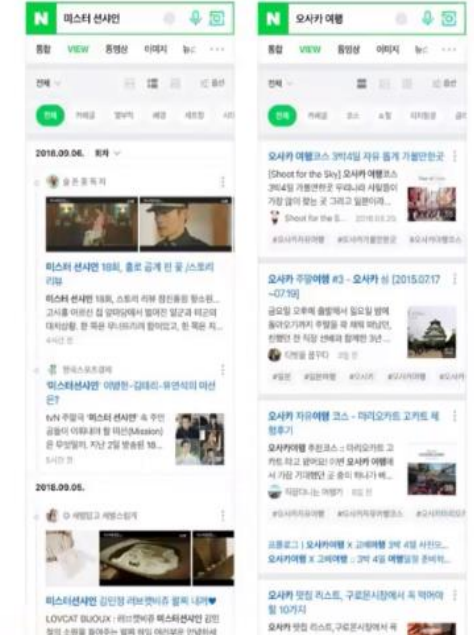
N 미스터 션샤인

통합 VIEW 동영상 이미지 뉴스 ···

전체

2018.09.06.

미스터 션샤인 18회, 흥로 공개 전 꿀 /스토리 리뷰

미스터 션샤인 18회, 스토리 리뷰 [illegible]

'미스터션샤인' 이병헌-김태리-유연석의 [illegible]

tvN 주말극 '미스터 션샤인' 속 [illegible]

2018.09.05.

미스터션샤인 김민정 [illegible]

LOVCAT BIJOUX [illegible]

N 오사카 여행

통합 VIEW 동영상 이미지 뉴스 ···

전체

오사카 여행코스 3박4일 자유 돌게 가볼만한곳

[Shoot for the Sky] 오사카 여행코스 3박4일 가볼만한곳 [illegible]

#오사카자유여행 #오사카가볼만한곳 #오사카여행코스

오사카 주말여행 #3 - 오사카 성 [2015.07.17 ~07.19]

#일본 #일본여행 #오사카 #오사카여행 #오사카

오사카 자유여행 코스 - 미리오카트 고카트 체험후기

오사카여행 추천코스 : 마리오카트 고카트 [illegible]

#오사카여행 #오사카자유여행코스 #오사카마리오카트

오사카 맛집 리스트, 구로몬시장에서 꼭 먹어야 할 10가지

오사카 맛집 리스트, 구로몬시장에서 꼭 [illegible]